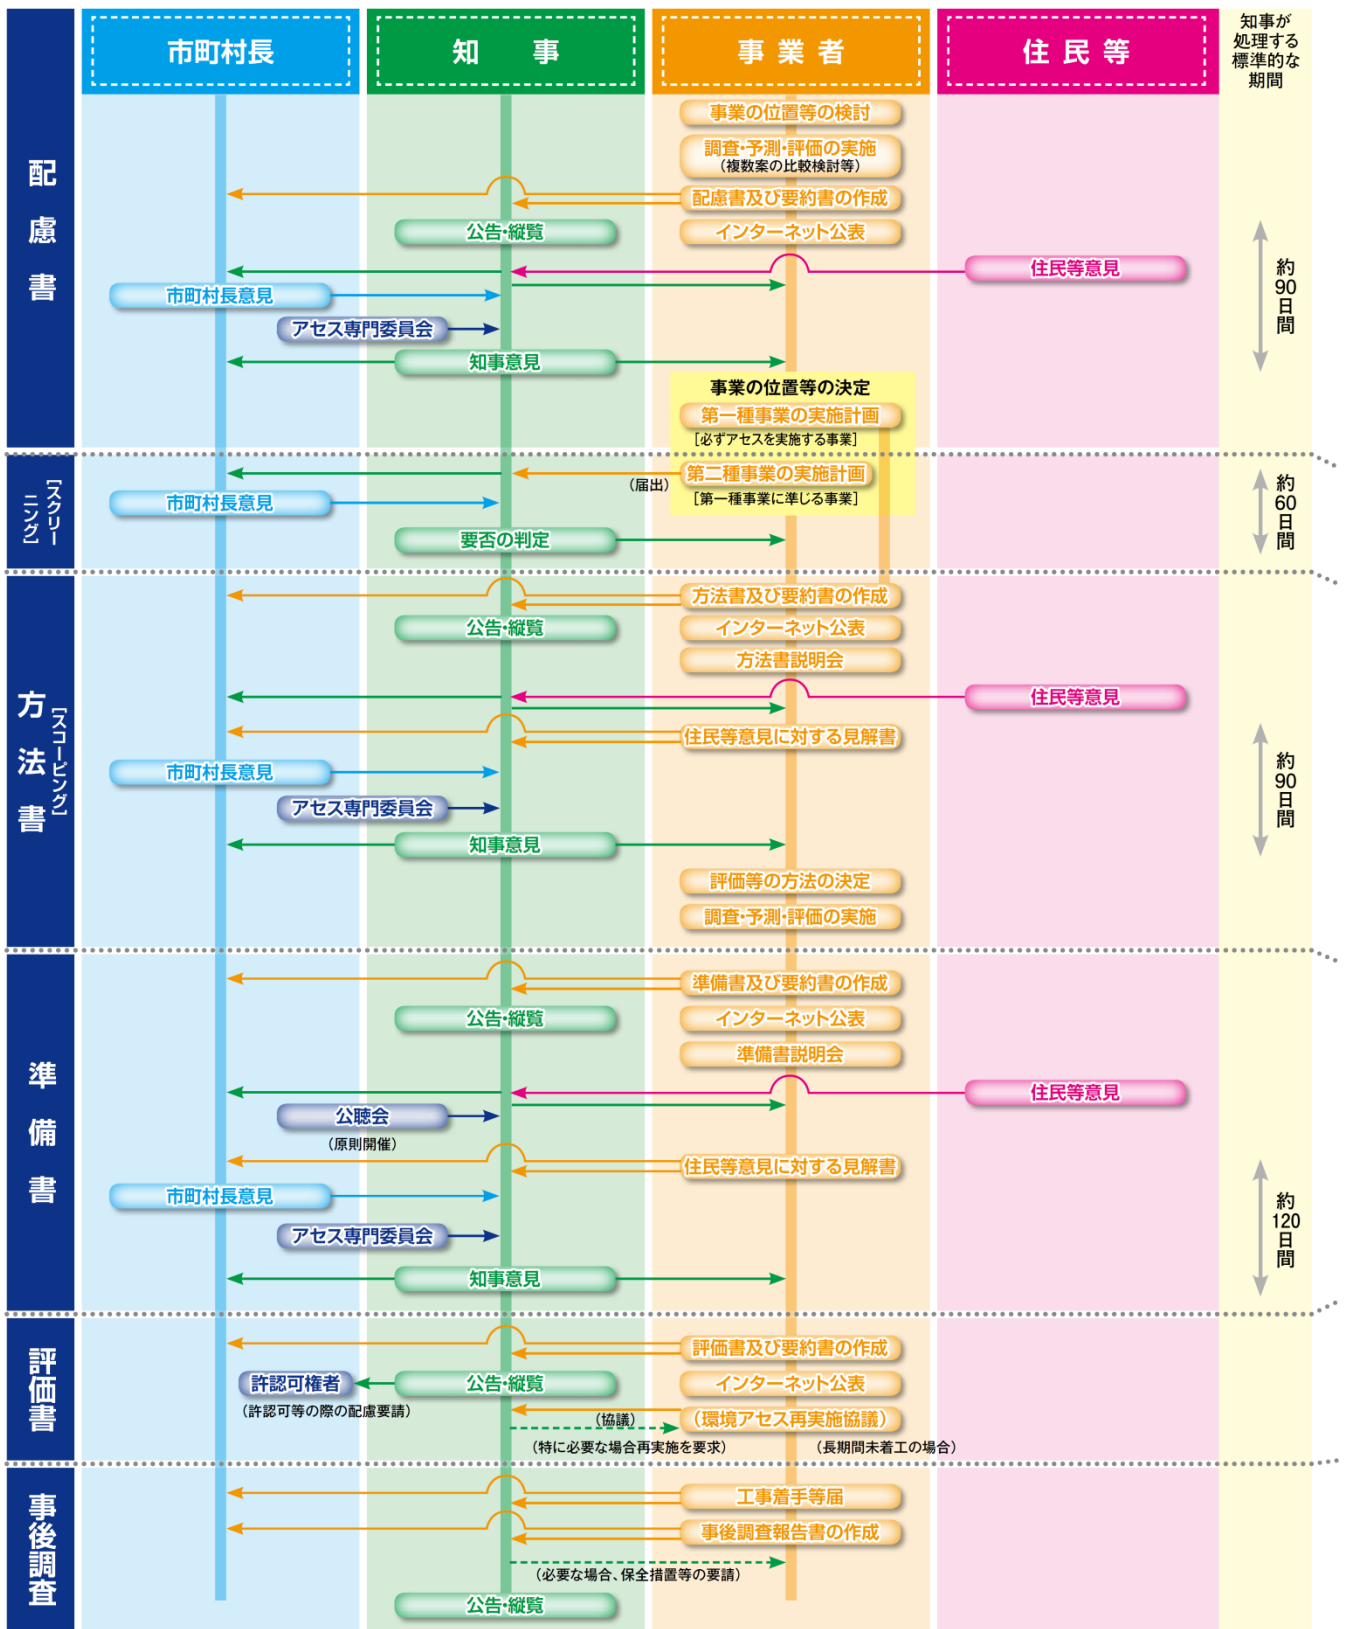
市町村長

知　事

事業者

住民等

知事が処理する標準的な期間

配慮書

事業の位置等の検討

調査・予測・評価の実施
（複数案の比較検討等）

配慮書及び要約書の作成

公告・縦覧

インターネット公表

住民等意見

市町村長意見

アセス専門委員会

知事意見

約90日間

事業の位置等の決定

第一種事業の実施計画
［必ずアセスを実施する事業］

［スクリーニング］

（届出）

第二種事業の実施計画
［第一種事業に準じる事業］

市町村長意見

要否の判定

約60日間

方法書［スコーピング］

方法書及び要約書の作成

公告・縦覧

インターネット公表

方法書説明会

住民等意見

住民等意見に対する見解書

市町村長意見

アセス専門委員会

知事意見

約90日間

評価等の方法の決定

調査・予測・評価の実施

準備書

準備書及び要約書の作成

公告・縦覧

インターネット公表

準備書説明会

住民等意見

公聴会
（原則開催）

住民等意見に対する見解書

市町村長意見

アセス専門委員会

知事意見

約120日間

評価書

評価書及び要約書の作成

許認可権者
（許認可等の際の配慮要請）

公告・縦覧

インターネット公表

（協議）

（環境アセス再実施協議）

（特に必要な場合再実施を要求）

（長期間未着工の場合）

事後調査

工事着手等届

事後調査報告書の作成

（必要な場合、保全措置等の要請）

公告・縦覧